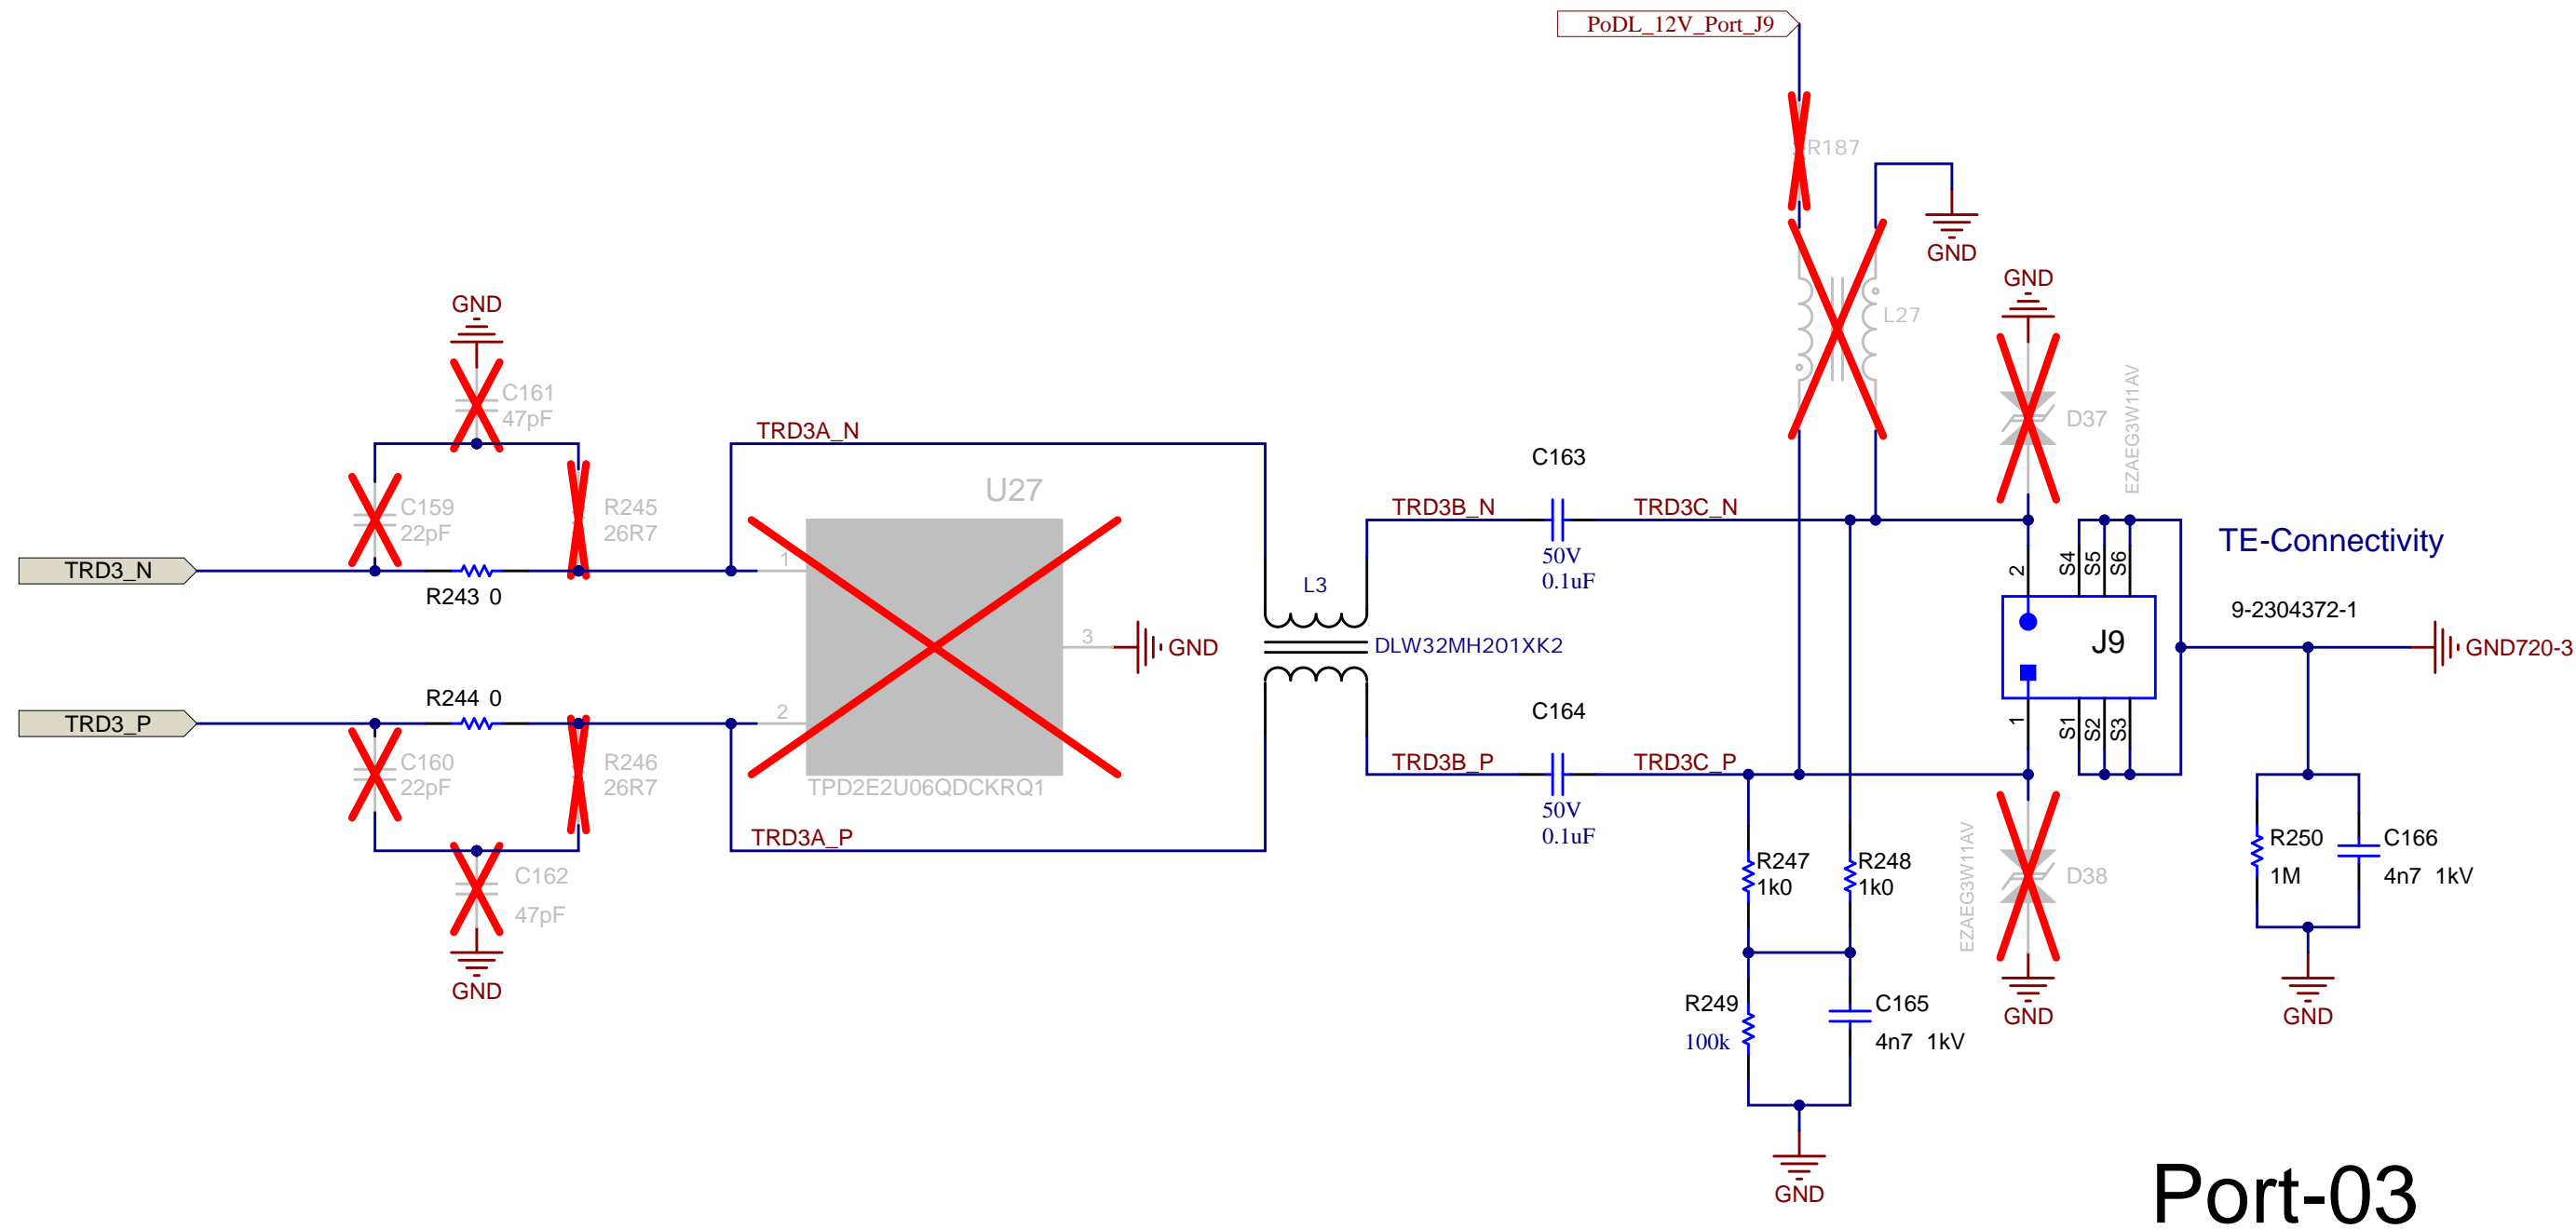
PoDL_12V_Port_J9

R187

GND

L27

GND

D37

EZAEG3W11AV

GND

C161
47pF

TRD3A_N

C163

U27

TRD3B_N

TRD3C_N

C159
22pF

R245
26R7

TE-Connectivity

TRD3_N

1

50V
0.1uF

2

S4 S5 S6

R243 0

L3

9-2304372-1

3

GND

DLW32MH201XK2

J9

GND720-3

R244 0

C164

1

S1 S2 S3

TRD3_P

2

TRD3B_P

TRD3C_P

C160
22pF

R246
26R7

TPD2E2U06QDCKRQ1

50V
0.1uF

C162

TRD3A_P

R247
1k0

R248
1k0

R250
1M

C166
4n7 1kV

47pF

D38

EZAEG3W11AV

GND

R249
100k

C165
4n7 1kV

GND

GND

GND

Port-03